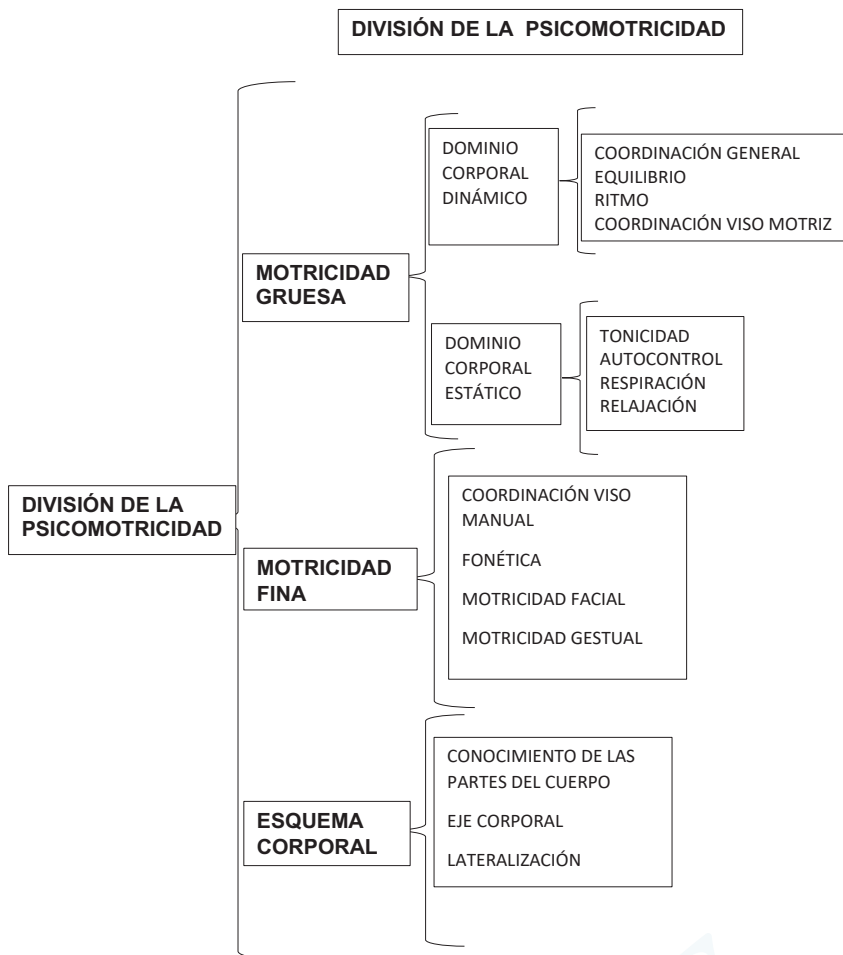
DIVISIÓN DE LA PSICOMOTRICIDAD

DIVISIÓN DE LA PSICOMOTRICIDAD

MOTRICIDAD GRUESA

DOMINIO CORPORAL DINÁMICO

COORDINACIÓN GENERAL
EQUILIBRIO
RITMO
COORDINACIÓN VISO MOTRIZ

DOMINIO CORPORAL ESTÁTICO

TONICIDAD
AUTOCONTROL
RESPIRACIÓN
RELAJACIÓN

MOTRICIDAD FINA

COORDINACIÓN VISO MANUAL

FONÉTICA

MOTRICIDAD FACIAL

MOTRICIDAD GESTUAL

ESQUEMA CORPORAL

CONOCIMIENTO DE LAS PARTES DEL CUERPO

EJE CORPORAL

LATERALIZACIÓN